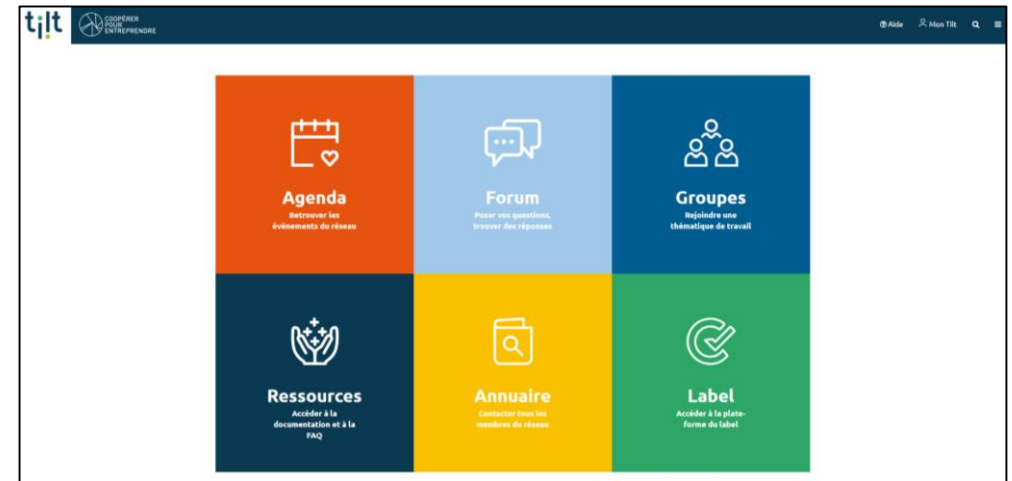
tilt

COOPÉRER POUR ENTREPRENDRE

Aide Mon Tilt

Agenda
Retrouver les évènements du réseau

Forum
Poser vos questions, trouver des réponses

Groupes
Rejoindre une thématique de travail

Ressources
Accéder à la documentation et à la FAQ

Annuaire
Contacter tous les membres du réseau

Label
Accéder à la plateforme du label